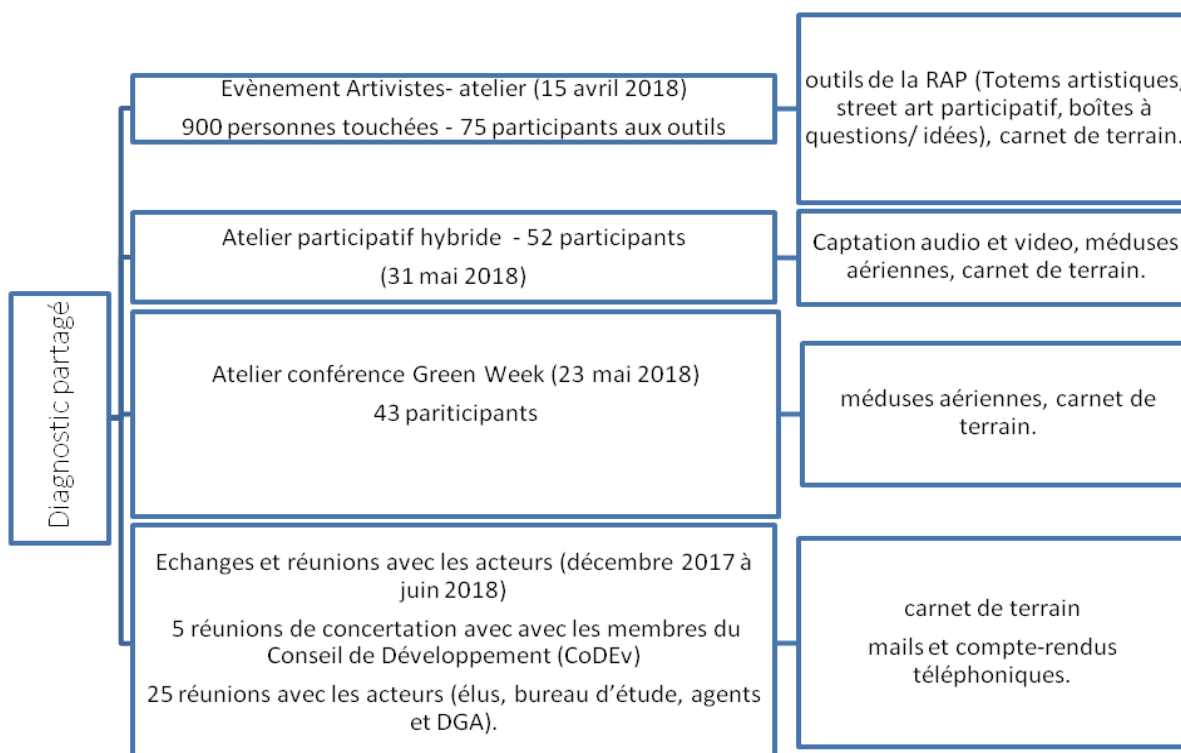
Diagnostic partagé

Evènement Artivistes- atelier (15 avril 2018)

900 personnes touchées - 75 participants aux outils

outils de la RAP (Totems artistiques, street art participatif, boîtes à questions/ idées), carnet de terrain.

Atelier participatif hybride - 52 participants

(31 mai 2018)

Captation audio et video, méduses aériennes, carnet de terrain.

Atelier conférence Green Week (23 mai 2018)

43 pariticipants

méduses aériennes, carnet de terrain.

Echanges et réunions avec les acteurs (décembre 2017 à juin 2018)

5 réunions de concertation avec avec les membres du Conseil de Développement (CoDEv)

25 réunions avec les acteurs (élus, bureau d'étude, agents et DGA).

carnet de terrain

mails et compte-rendus téléphoniques.